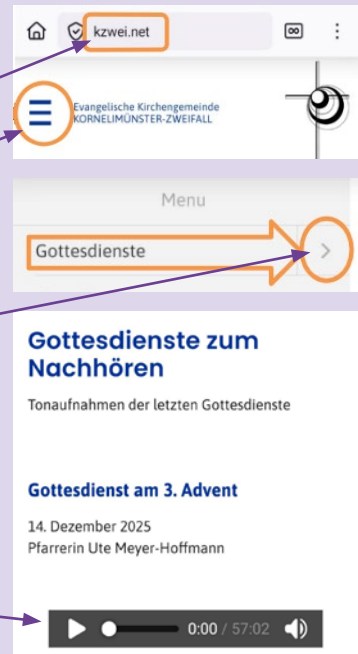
kzwei.net

Evangelische Kirchengemeinde
KORNELIMÜNSTER-ZWEIFALL

Menu

Gottesdienste

Gottesdienste zum Nachhören

Tonaufnahmen der letzten Gottesdienste

Gottesdienst am 3. Advent

14. Dezember 2025
Pfarrerin Ute Meyer-Hoffmann

0:00 / 57:02